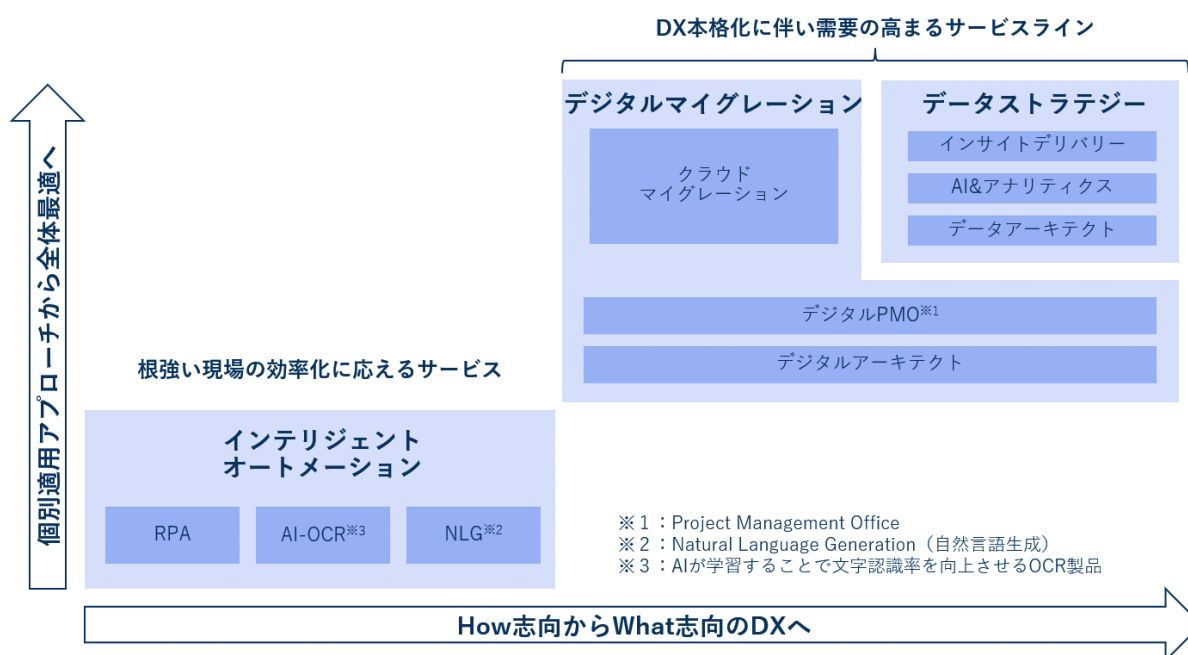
DX本格化に伴い需要の高まるサービスライン

個別適用アプローチから全体最適へ

デジタルマイグレーション

クラウド
マイグレーション

データストラテジー

インサイトデリバリー

AI&アナリティクス

データアーキテクト

デジタルPMO$^{※1}$

デジタルアーキテクト

根強い現場の効率化に応えるサービス

インテリジェント
オートメーション

RPA

AI-OCR$^{※3}$

NLG$^{※2}$

※１：Project Management Office
※２：Natural Language Generation（自然言語生成）
※３：AIが学習することで文字認識率を向上させるOCR製品

How志向からWhat志向のDXへ